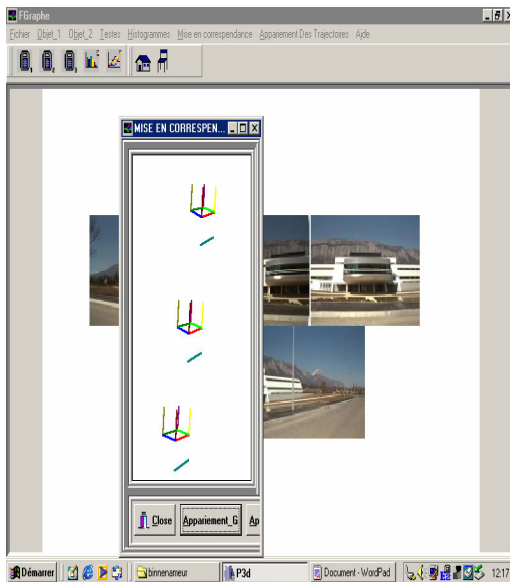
FGraphe

Fichier Objet_1 Objet_2 Testes Histogrammes Mise en correspendance Appariement Des Trajectoires Ajde

MISE EN CORRESPEN...

Close Appariement_G Ap

Démarrer binnenameur P3d Document - WordPad 12:17